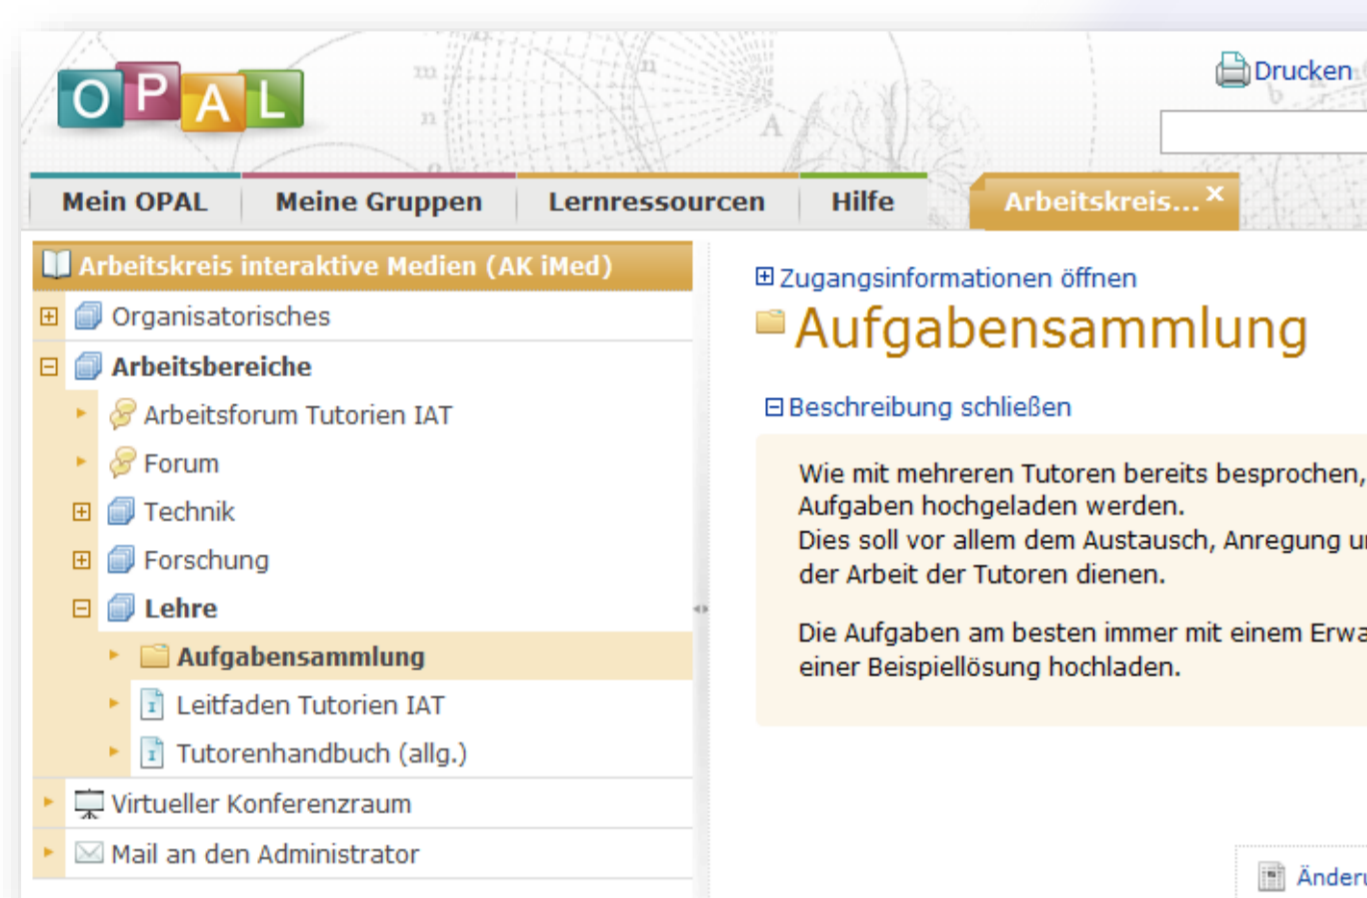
OPAL

Drucken

Mein OPAL | Meine Gruppen | Lernressourcen | Hilfe | Arbeitskreis... ×

Arbeitskreis interaktive Medien (AK iMed)

⊞ Organisatorisches

⊟ Arbeitsbereiche

Arbeitsforum Tutorien IAT

Forum

⊞ Technik

⊞ Forschung

⊟ Lehre

Aufgabensammlung

Leitfaden Tutorien IAT

Tutorenhandbuch (allg.)

Virtueller Konferenzraum

Mail an den Administrator

⊞ Zugangsinformationen öffnen

Aufgabensammlung

⊟ Beschreibung schließen

Wie mit mehreren Tutoren bereits besprochen, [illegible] Aufgaben hochgeladen werden.
Dies soll vor allem dem Austausch, Anregung u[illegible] der Arbeit der Tutoren dienen.

Die Aufgaben am besten immer mit einem Erwa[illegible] einer Beispiellösung hochladen.

Änder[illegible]